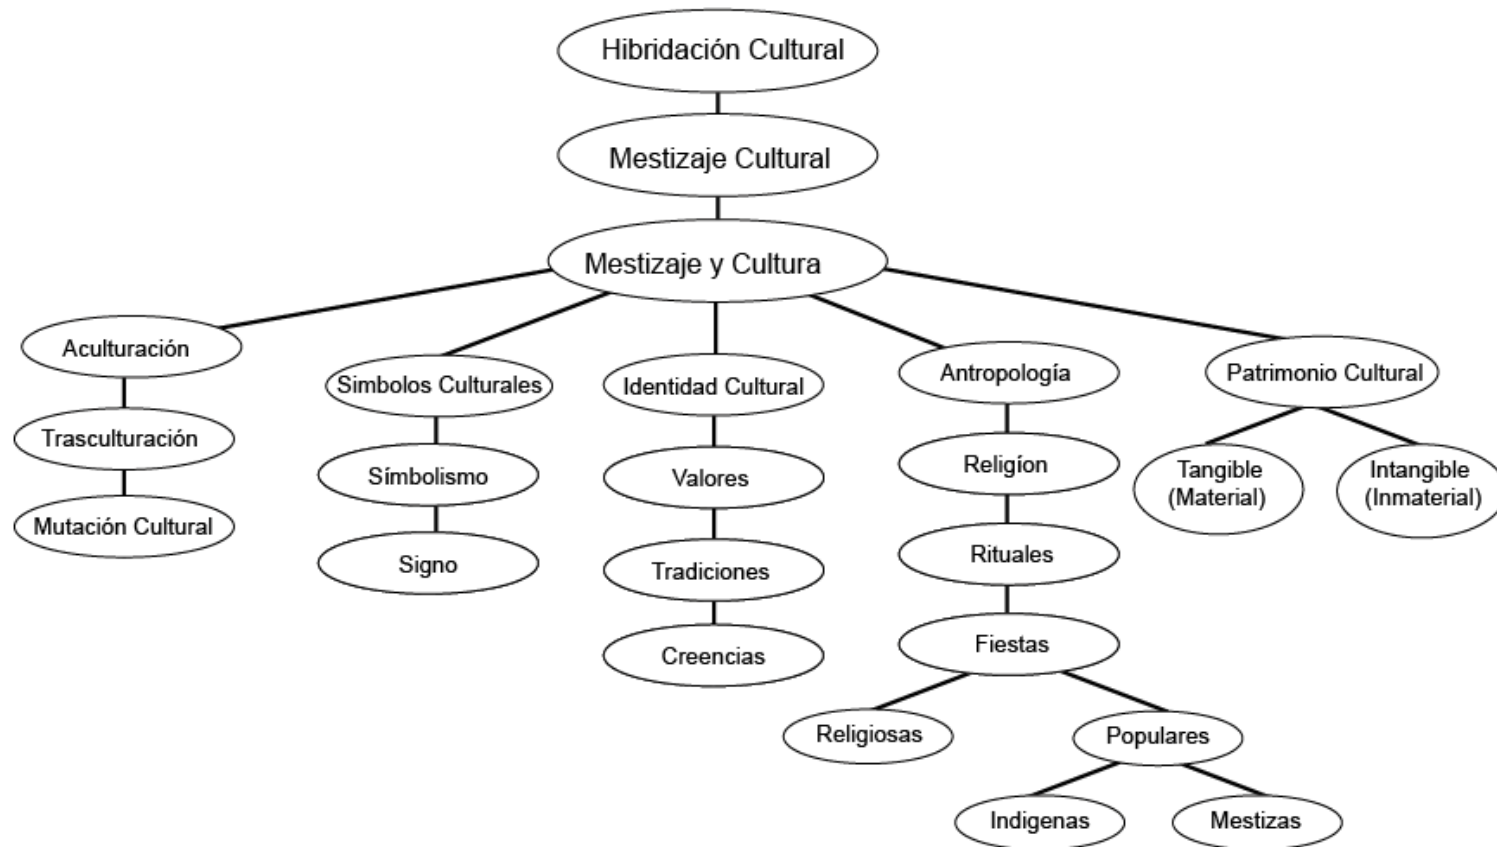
Hibridación Cultural

Mestizaje Cultural

Mestizaje y Cultura

Aculturación

Trasculturación

Mutación Cultural

Simbolos Culturales

Símbolismo

Signo

Identidad Cultural

Valores

Tradiciones

Creencias

Antropología

Religíon

Rituales

Fiestas

Religiosas

Populares

Indigenas

Mestizas

Patrimonio Cultural

Tangible (Material)

Intangible (Inmaterial)